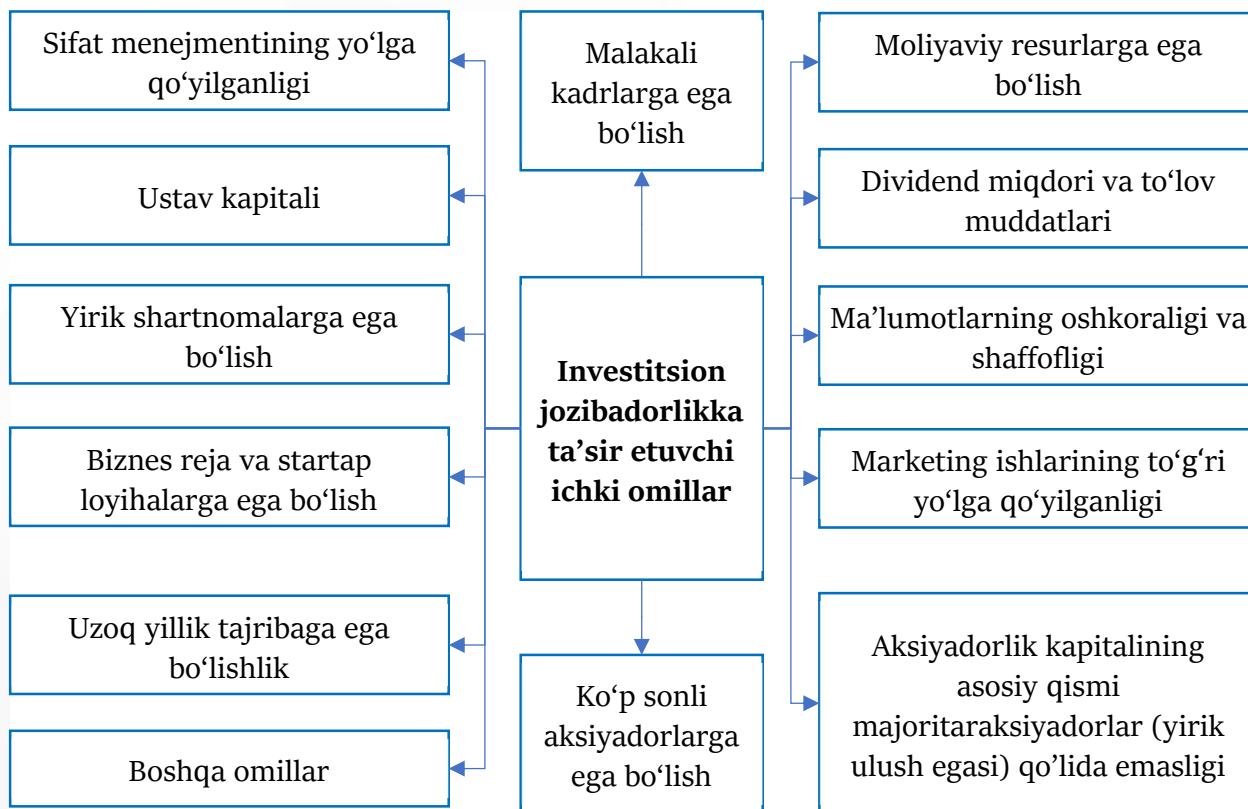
Sifat menejmentining yo‘lga qo‘yilganligi

Ustav kapitali

Yirik shartnomalarga ega bo‘lish

Biznes reja va startap loyihalarga ega bo‘lish

Uzoq yillik tajribaga ega bo‘lishlik

Boshqa omillar

Malakali kadrlarga ega bo‘lish

Investitsion jozibadorlikka ta’sir etuvchi ichki omillar

Ko‘p sonli aksiyadorlarga ega bo‘lish

Moliyaviy resurlarga ega bo‘lish

Dividend miqdori va to‘lov muddatlari

Ma’lumotlarning oshkoraligi va shaffofligi

Marketing ishlarining to‘g‘ri yo‘lga qo‘yilganligi

Aksiyadorlik kapitalining asosiy qismi majoritaraksiyadorlar (yirik ulush egasi) qo‘lida emasligi